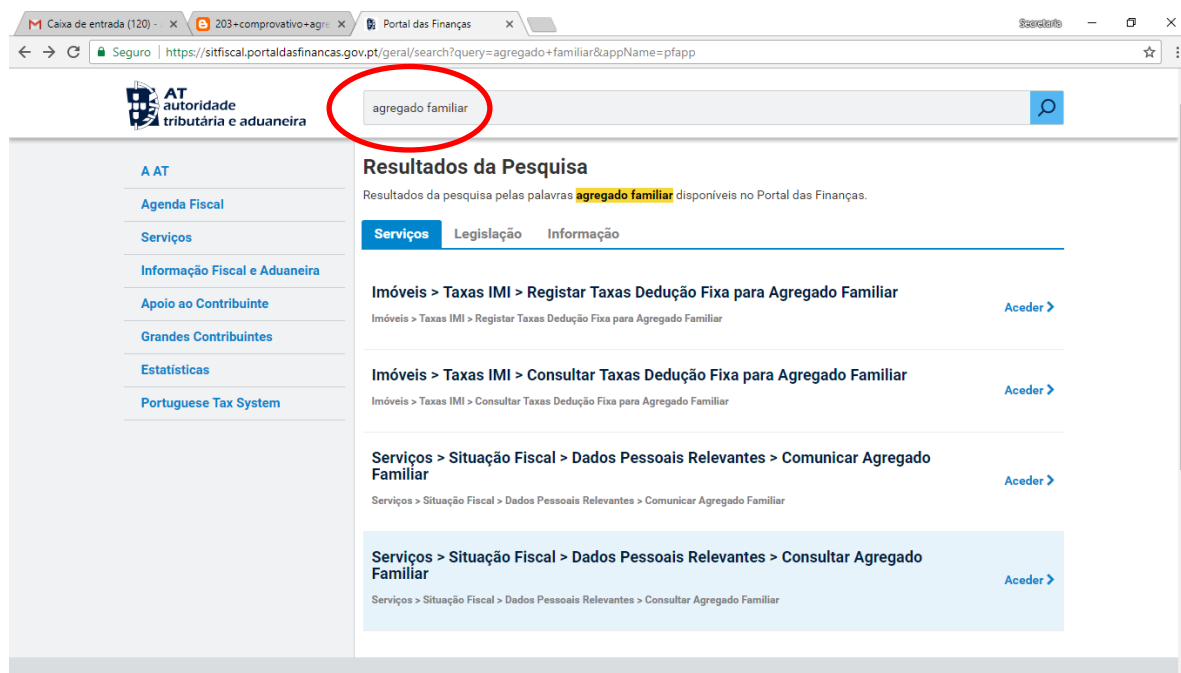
Caixa de entrada (120) - ×
203+comprovativo+agre ×
Portal das Finanças ×
Secretaria

Seguro | https://sitfiscal.portaldasfinancas.gov.pt/geral/search?query=agregado+familiar&appName=pfapp

AT autoridade tributária e aduaneira

agregado familiar

A AT
Agenda Fiscal
Serviços
Informação Fiscal e Aduaneira
Apoio ao Contribuinte
Grandes Contribuintes
Estatísticas
Portuguese Tax System

Resultados da Pesquisa

Resultados da pesquisa pelas palavras agregado familiar disponíveis no Portal das Finanças.

Serviços | Legislação | Informação

Imóveis > Taxas IMI > Registar Taxas Dedução Fixa para Agregado Familiar
Imóveis > Taxas IMI > Registar Taxas Dedução Fixa para Agregado Familiar
Aceder

Imóveis > Taxas IMI > Consultar Taxas Dedução Fixa para Agregado Familiar
Imóveis > Taxas IMI > Consultar Taxas Dedução Fixa para Agregado Familiar
Aceder

Serviços > Situação Fiscal > Dados Pessoais Relevantes > Comunicar Agregado Familiar
Serviços > Situação Fiscal > Dados Pessoais Relevantes > Comunicar Agregado Familiar
Aceder

Serviços > Situação Fiscal > Dados Pessoais Relevantes > Consultar Agregado Familiar
Serviços > Situação Fiscal > Dados Pessoais Relevantes > Consultar Agregado Familiar
Aceder